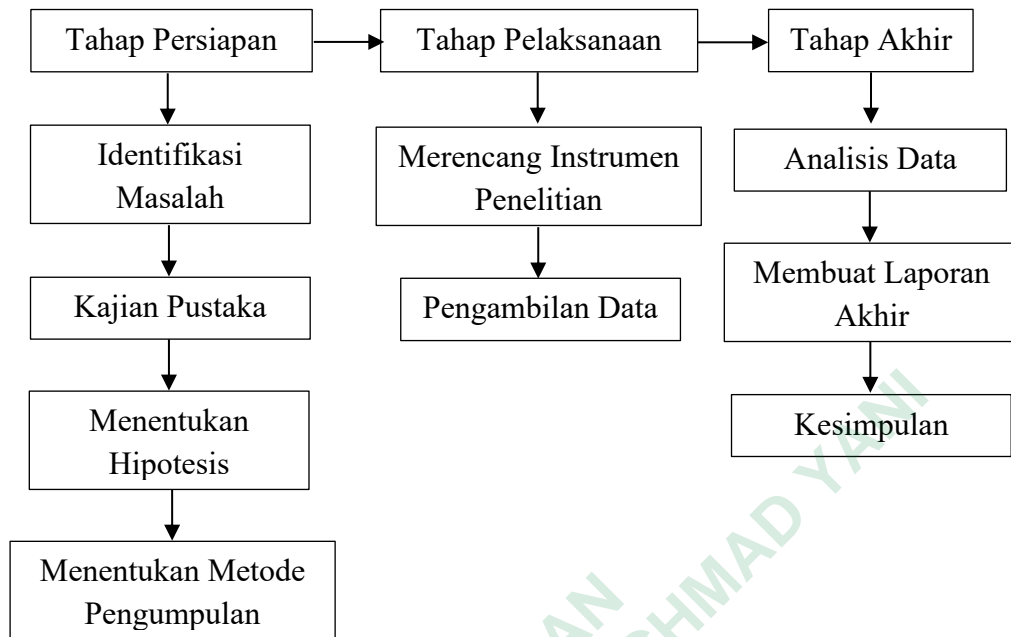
Tahap Persiapan

Identifikasi Masalah

Kajian Pustaka

Menentukan Hipotesis

Menentukan Metode Pengumpulan

Tahap Pelaksanaan

Merencang Instrumen Penelitian

Pengambilan Data

Tahap Akhir

Analisis Data

Membuat Laporan Akhir

Kesimpulan

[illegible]AN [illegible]HMAD YANI